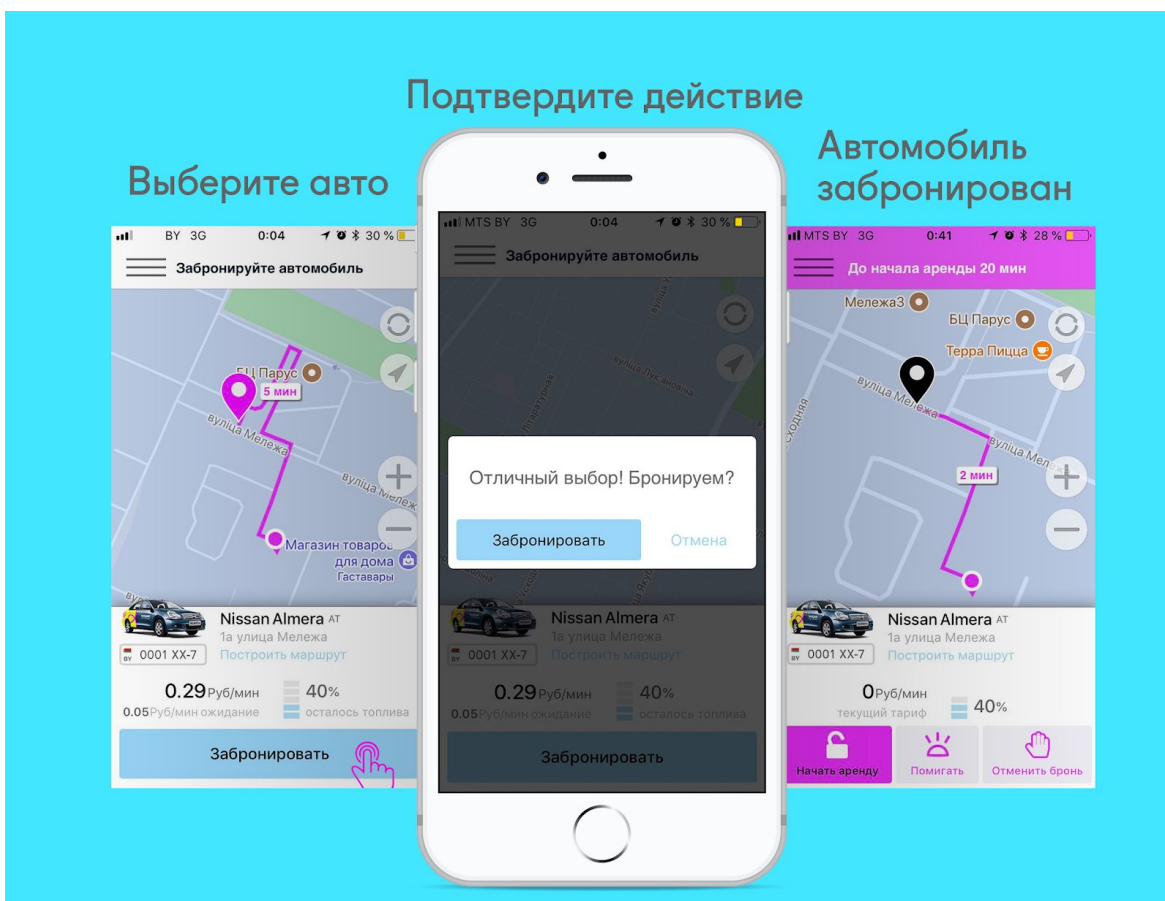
Подтвердите действие

Выберите авто

BY 3G 0:04 30 %

Забронируйте автомобиль

БЦ Парус

5 мин

вуліца Мележа

вуліца Мележ

Магазин товаров для дома

Гаставары

Nissan Almera AT

1а улица Мележа

0001 XX-7

Построить маршрут

0.29 Руб/мин

0.05 Руб/мин ожидание

40%

осталось топлива

Забронировать

MTS BY 3G 0:04 30 %

Забронируйте автомобиль

вуліца Лук'янава

Отличный выбор! Бронируем?

Забронировать

Отмена

Nissan Almera AT

1а улица Мележа

0001 XX-7

Построить маршрут

0.29 Руб/мин

0.05 Руб/мин ожидание

40%

осталось топлива

Забронировать

Автомобиль забронирован

MTS BY 3G 0:41 28 %

До начала аренды 20 мин

Мележа3

БЦ Парус

Терра Пицца

вуліца Мележа

вуліца Мел

2 мин

Nissan Almera AT

1а улица Мележа

0001 XX-7

Построить маршрут

0 Руб/мин

текущий тариф

40%

Начать аренду

Помигать

Отменить бронь